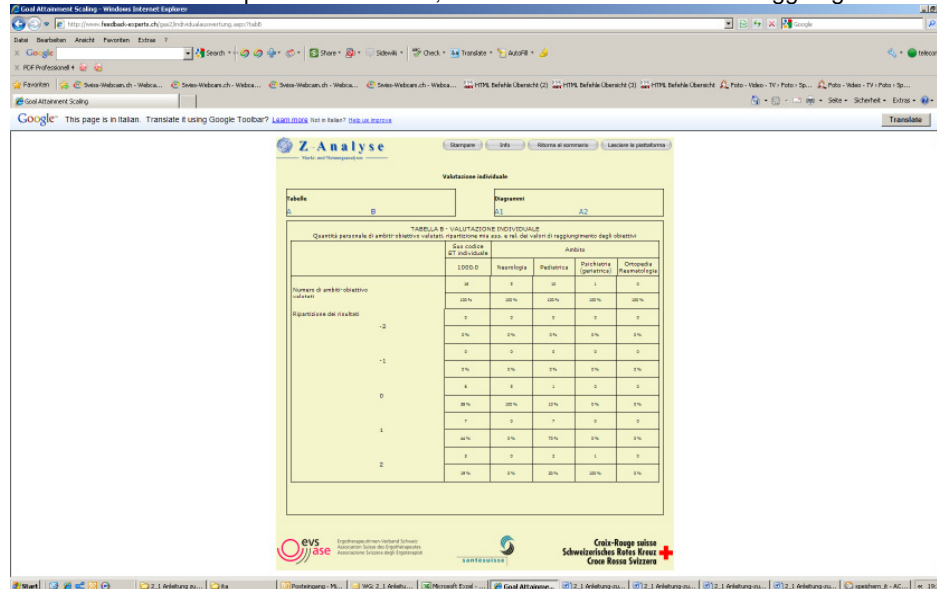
Goal Attainment Scaling - Windows Internet Explorer

http://www.feedback-experts.ch/gas2/individualauswertung.aspx?tab8

Datei Bearbeiten Ansicht Favoriten Extras ?

Google

Search Share Sidewiki Check Translate AutoFill

PDF Professional

Favoriten Swiss-Webcam.ch - Webca... Swiss-Webcam.ch - Webca... Swiss-Webcam.ch - Webca... Swiss-Webcam.ch - Webca... HTML Befehle Übersicht (2) HTML Befehle Übersicht (3) HTML Befehle Übersicht Foto - Video - TV › Foto › Sp... Foto - Video - TV › Foto › Sp...

Goal Attainment Scaling

Seite Sicherheit Extras

Google This page is in Italian. Translate it using Google Toolbar? Learn more Not in Italian? Help us improve Translate

Z-Analyse

Stampare Info Ritorna al sommario Lasciare la piattaforma

Valutazione individuale

Tabelle
A B

Diagrammi
A1 A2

TABELLA B - VALUTAZIONE INDIVIDUALE
Quantità personale di ambiti-obiettivo valutati, ripartizione risp. ass. e rel. dei valori di raggiungimento degli obiettivi

| | Sua codice ET individuale | Ambito | | | |
|---|---|---|---|---|---|
| | 1000.0 | Neurologia | Pediatrica | Psichiatria (geriatrica) | Ortopedia Reumatologia |
| Numero di ambiti-obiettivo valutati | 18 | 5 | 10 | 1 | 0 |
| | 100% | 100% | 100% | 100% | 0% |
| Ripartizione dei risultati -2 | 0 | 0 | 0 | 0 | 0 |
| | 0% | 0% | 0% | 0% | 0% |
| -1 | 0 | 0 | 0 | 0 | 0 |
| | 0% | 0% | 0% | 0% | 0% |
| 0 | 6 | 5 | 1 | 0 | 0 |
| | 33% | 100% | 10% | 0% | 0% |
| 1 | 7 | 0 | 7 | 0 | 0 |
| | 44% | 0% | 70% | 0% | 0% |
| 2 | 3 | 0 | 2 | 1 | 0 |
| | 19% | 0% | 20% | 100% | 0% |

evs ase Ergotherapeutinnen-Verband Schweiz Association Suisse des Ergothérapeutes Associazione Svizzera degli Ergoterapisti

santésuisse

Croix-Rouge suisse
Schweizerisches Rotes Kreuz
Croce Rossa Svizzera

Start 2.1 Anleitung zu... Ra Posteingang - Mi... WG: 2.1 Anleitu... Microsoft Excel - ... Goal Attainme... 2.1 Anleitung-zu... 2.1 Anleitung-zu... 2.1 Anleitung-zu... 2.1 Anleitung-zu... opesherm.it - AC...